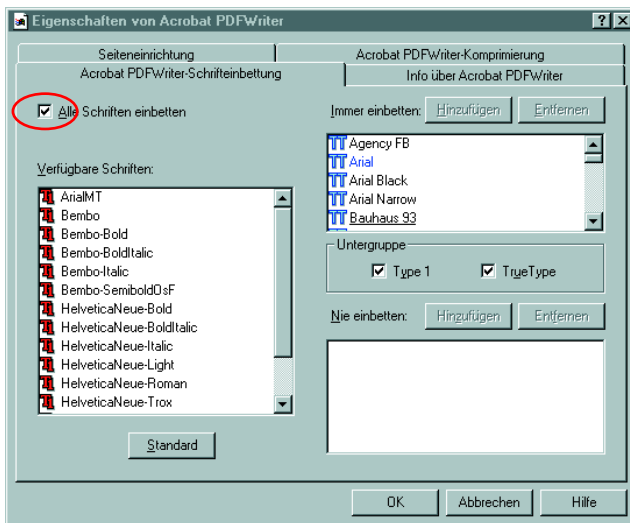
Eigenschaften von Acrobat PDFWriter

? X

Seiteneinrichtung

Acrobat PDFWriter-Komprimierung

Acrobat PDFWriter-Schrifteinbettung

Info über Acrobat PDFWriter

Alle Schriften einbetten

Immer einbetten:

Hinzufügen

Entfernen

Agency FB
Arial
Arial Black
Arial Narrow
Bauhaus 93

Verfügbare Schriften:

ArialMT
Bembo
Bembo-Bold
Bembo-BoldItalic
Bembo-Italic
Bembo-SemiboldOsF
HelveticaNeue-Bold
HelveticaNeue-BoldItalic
HelveticaNeue-Italic
HelveticaNeue-Light
HelveticaNeue-Roman
HelveticaNeue-Trox

Untergruppe

Type 1

TrueType

Nie einbetten:

Hinzufügen

Entfernen

Standard

OK

Abbrechen

Hilfe